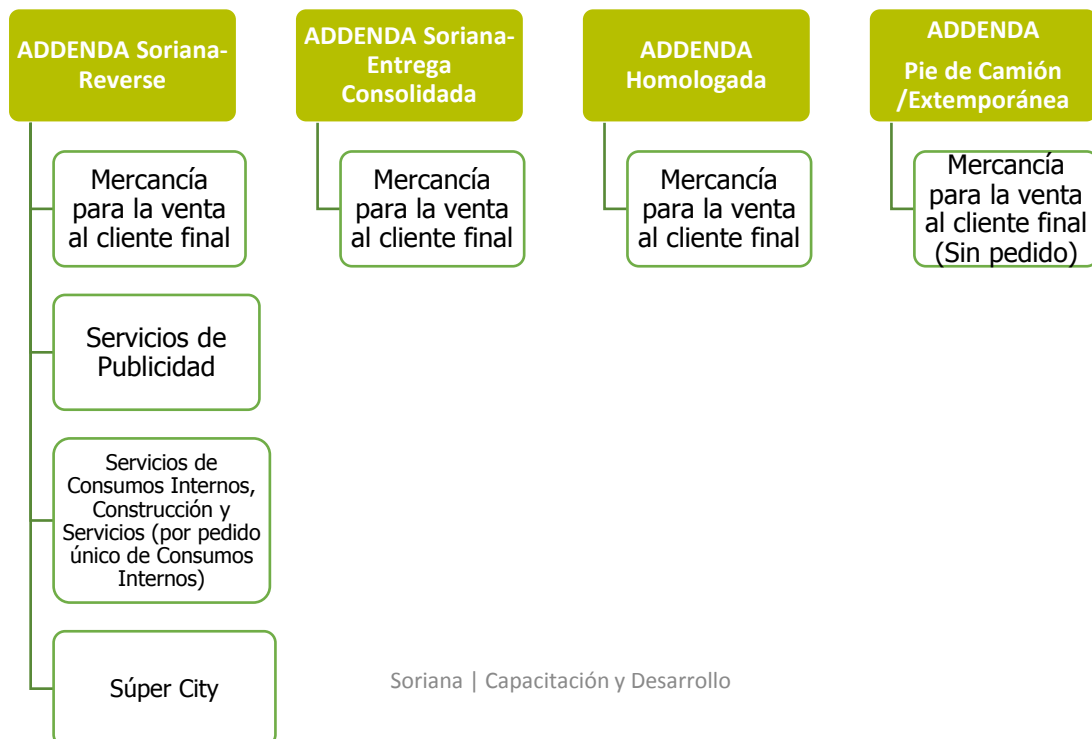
ADDENDA Soriana-Reverse

Mercancía para la venta al cliente final

Servicios de Publicidad

Servicios de Consumos Internos, Construcción y Servicios (por pedido único de Consumos Internos)

Súper City

ADDENDA Soriana-Entrega Consolidada

Mercancía para la venta al cliente final

ADDENDA Homologada

Mercancía para la venta al cliente final

ADDENDA

Pie de Camión /Extemporánea

Mercancía para la venta al cliente final (Sin pedido)

Soriana | Capacitación y Desarrollo